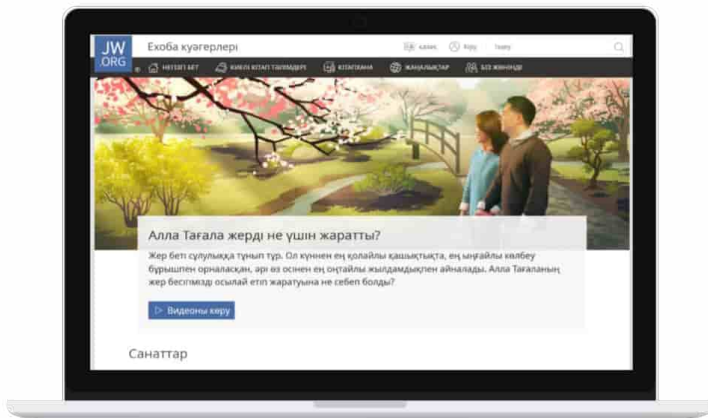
JW.ORG

Ехоба куәгерлері

Қазақ Кіру Табу

НЕГІЗГІ БЕТ КИЕЛІ КІТАП ТАЛІМДЕРІ КІТАПХАНА ЖАҢАЛЫҚТАР БІЗ ЖӨНІНДЕ

Алла Тағала жерді не үшін жаратты?

Жер беті сұлулыққа тұнып тұр. Ол күннен ең қолайлы қашықтықта, ең ыңғайлы көлбеу бұрышпен орналасқан, әрі өз осінен ең оңтайлы жылдамдықпен айналады. Алла Тағаланың жер бесігімізді осылай етіп жаратуына не себеп болды?

Видеоны көру

Санаттар